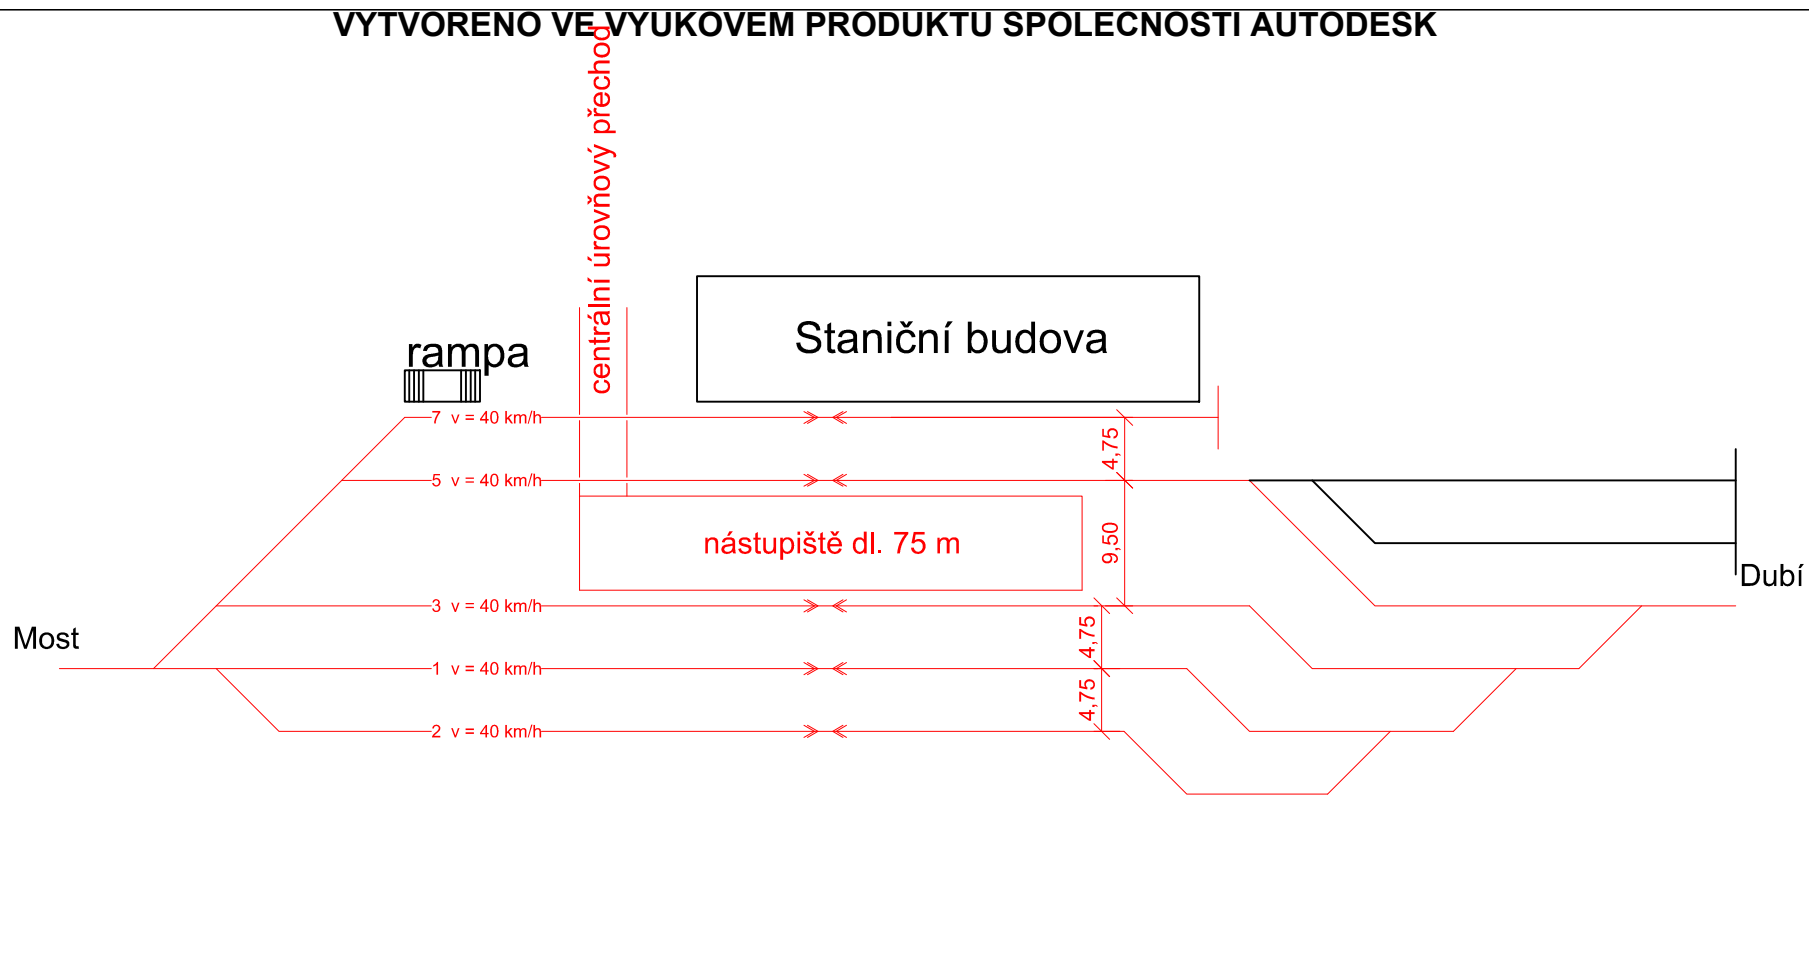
VYTVOŘENO VE VÝUKOVÉM PRODUKTU SPOLEČNOSTI AUTODESK

centrální úrovňový přechod

rampa

Staniční budova

7 v = 40 km/h

4,75

5 v = 40 km/h

nástupiště dl. 75 m

9,50

Dubí

3 v = 40 km/h

Most

4,75

1 v = 40 km/h

4,75

2 v = 40 km/h